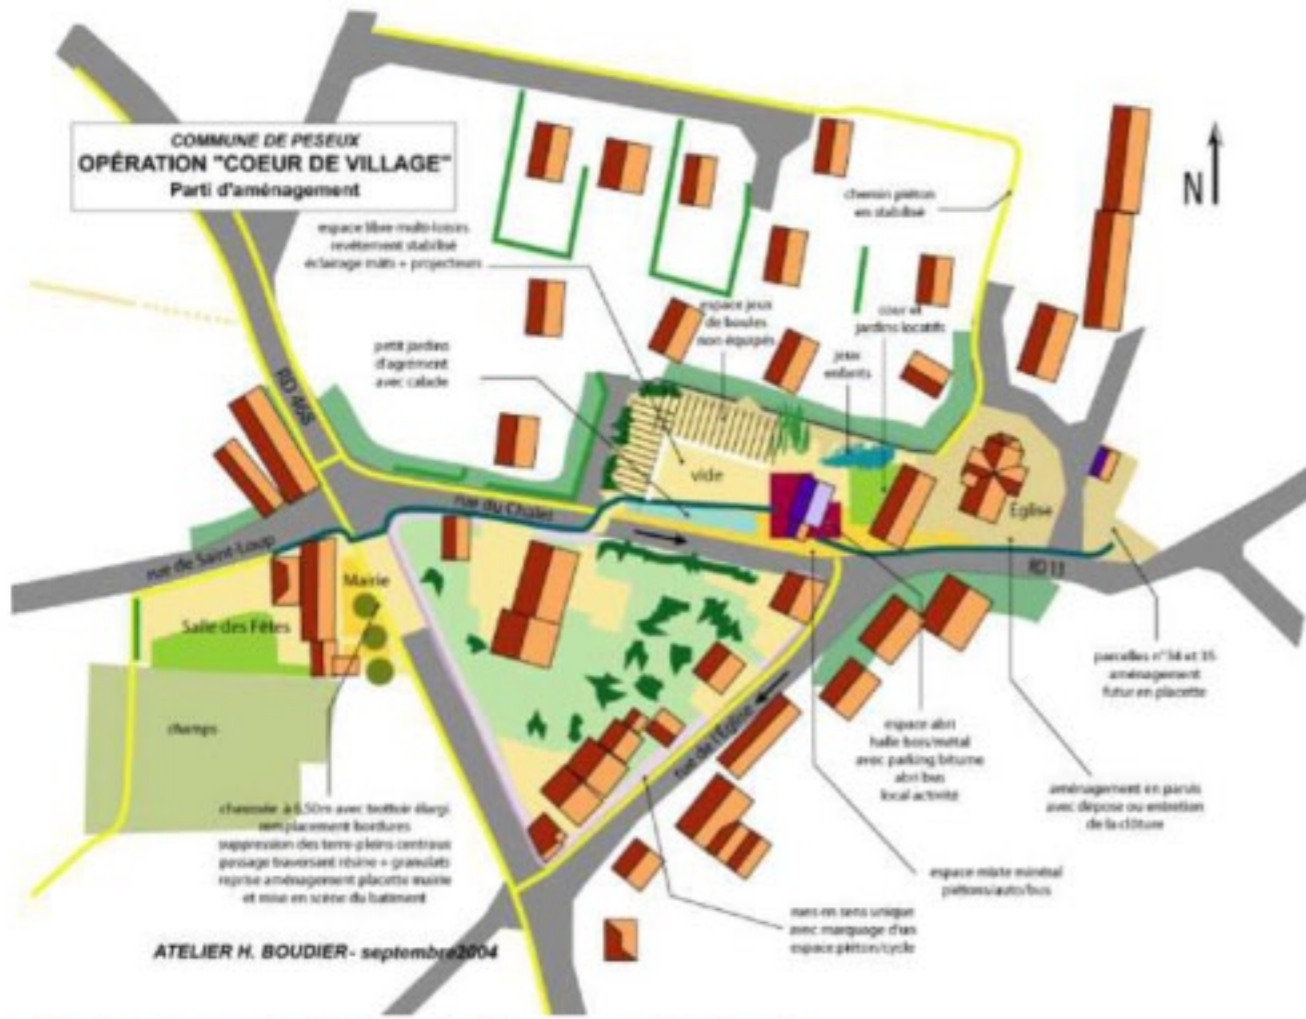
COMMUNE DE PESEUX
OPÉRATION "COEUR DE VILLAGE"
Parti d'aménagement

N

chemin piéton en stabilisé

espace libre multi-loisirs revêtement stabilisé éclairage mâts + projecteurs

espace jeux de boules non équipés

coin et jardins locatifs

petit jardin d'agrément avec calade

jeux enfants

RD 465

vide

rue du Chalet

Eglise

rue de Saint-Loup

Mairie

RD 13

Salle des Fêtes

champs

rue de l'Eglise

parcelles n°34 et 35 aménagement futur en placette

espace abri halle bois/métal avec parking bitume abri bus local activité

aménagement en parvis avec dépose ou entretien de la clôture

chaussée à 6,50m avec trottoir élargi remplacement bordures suppression des terre-pleins centraux passage traversant résine + granulats reprise aménagement placette mairie et mise en scène du batiment

espace mixte minéral piétons/auto/bus

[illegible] en sens unique avec marquage d'un espace piéton/cycle

ATELIER H. BOUDIER - septembre2004